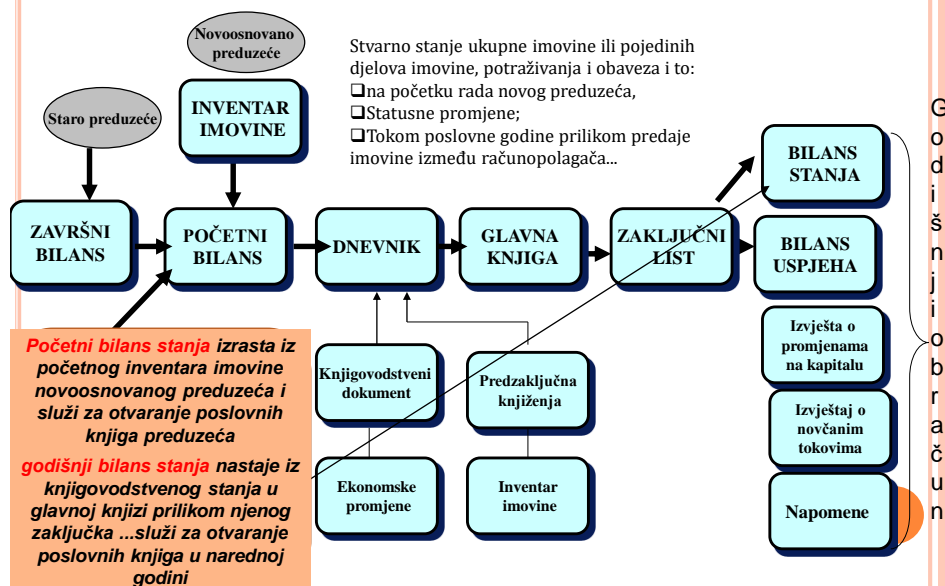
Novoosnovano preduzeće

Staro preduzeće

INVENTAR IMOVINE

Stvarno stanje ukupne imovine ili pojedinih djelova imovine, potraživanja i obaveza i to:
❑na početku rada novog preduzeća,
❑Statusne promjene;
❑Tokom poslovne godine prilikom predaje imovine između računopolagača...

ZAVRŠNI BILANS

POČETNI BILANS

DNEVNIK

GLAVNA KNJIGA

ZAKLJUČNI LIST

BILANS STANJA

BILANS USPJEHA

Izvješta o promjenama na kapitalu

Izvještaj o novčanim tokovima

Napomene

G o d i š n j i o b r a č u n

Knjigovodstveni dokument

Predzaključna knjiženja

Ekonomske promjene

Inventar imovine

Početni bilans stanja izrasta iz početnog inventara imovine novoosnovanog preduzeća i služi za otvaranje poslovnih knjiga preduzeća

godišnji bilans stanja nastaje iz knjigovodstvenog stanja u glavnoj knjizi prilikom njenog zaključka ...služi za otvaranje poslovnih knjiga u narednoj godini